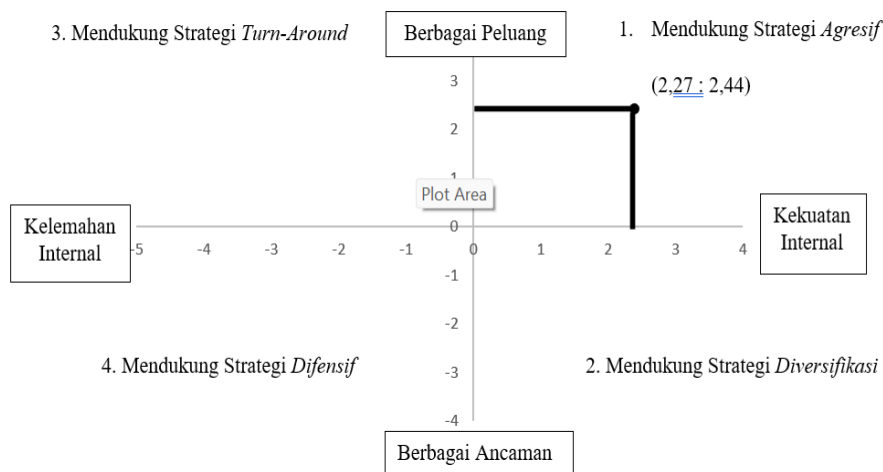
3. Mendukung Strategi *Turn-Around*

Berbagai Peluang

1. Mendukung Strategi *Agresif*

(2,27 : 2,44)

3

2

1

Plot Area

Kelemahan Internal

Kekuatan Internal

-5 -4 -3 -2 -1 0 1 2 3 4

0

-1

-2

4. Mendukung Strategi *Difensif*

-3

2. Mendukung Strategi *Diversifikasi*

-4

Berbagai Ancaman